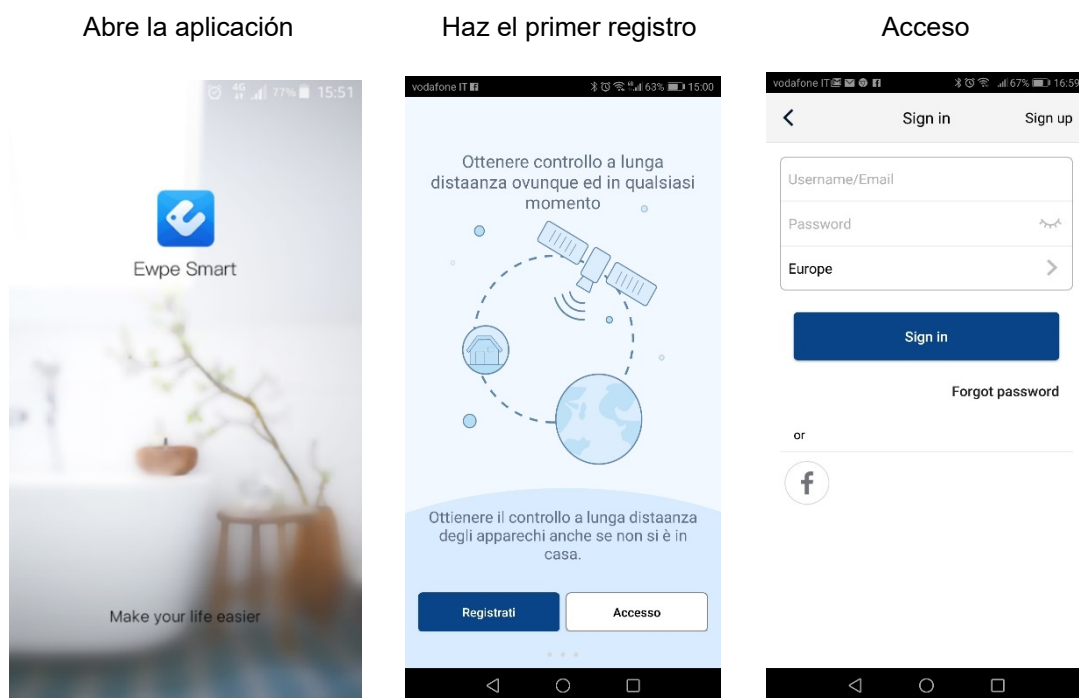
Abre la aplicación

77% 15:51

Ewpe Smart

Make your life easier

Haz el primer registro

vodafone IT

63% 15:00

Ottenere controllo a lunga distaanza ovunque ed in qualsiasi momento

Ottienere il controllo a lunga distaanza degli apparechi anche se non si è in casa.

Registrati

Accesso

Acceso

vodafone IT

67% 16:59

Sign in

Sign up

Username/Email

Password

Europe

Sign in

Forgot password

or

f